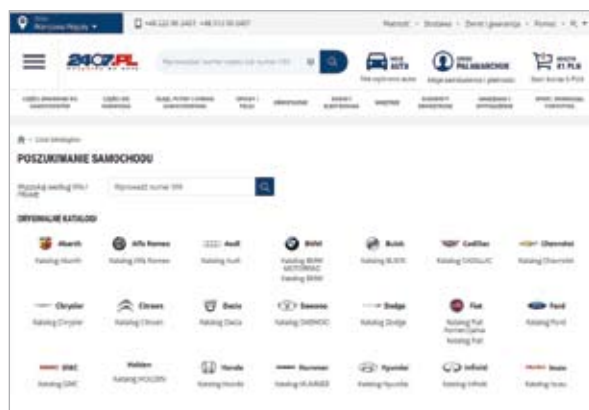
Warszawa Połczyńska ▾ +48 22 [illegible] +48 513 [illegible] Płatność · Dostawa · Zwrot i gwarancja · Pomoc · PL ▾

24CZ.PL

Wprowadź numer części lub numer OE

MOJE AUTO

MOJE PALMARCHOK

KOSZYK 0 PLN

CZĘŚCI ZAMIENNE DO SAMOCHODÓW · CZĘŚCI DO MOTOCYKLI · OLEJE, PŁYNY I SMARY SAMOCHODOWE · OPONY I FELGI · NARZĘDZIA · ROBOTY WARSZTATOWE · WARSTWE · AKCESORIA SAMOCHODOWE · AKCESORIA SAMOCHODOWE · SPORT, TURYSTYKA I REKREACJA

Cześć katalogów

POSZUKIWANIE SAMOCHODU

Wyszukaj według VIN / FRAME

Wprowadź numer VIN

ORYGINALNE KATALOGI

| Abarth | Alfa Romeo | Audi | BMW | Buick | Cadillac | Chevrolet |
|---|---|---|---|---|---|---|
| Katalog Abarth | Katalog Alfa Romeo | Katalog Audi | Katalog BMW MOTORRAD Katalog BMW | Katalog BUICK | Katalog CADILLAC | Katalog Chevrolet |
| Chrysler | Citroen | Dacia | Daewoo | Dodge | Fiat | Ford |
| Katalog Chrysler | Katalog Citroen | Katalog Dacia | Katalog DAEWOO | Katalog Dodge | Katalog Fiat Katalog Fiat Professional Katalog Fiat | Katalog Ford |
| GMC | Holden | Honda | Hummer | Hyundai | Infiniti | Isuzu |
| Katalog GMC | Katalog HOLDEN | Katalog Honda | Katalog HUMMER | Katalog Hyundai | Katalog Infiniti | Katalog Isuzu |